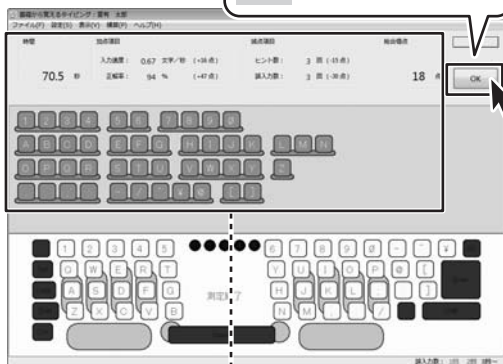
基礎から覚えるタイピング：西暦 太郎
ファイル(F) 設定(S) 表示(V) 構成(P) ヘルプ(H)

時間
70.5 秒

加点項目
入力速度： 0.67 文字／秒 (-38 点)
正解率： 94 % (-47 点)

減点項目
ヒント数： 3 回 (-15 点)
誤入力数： 3 回 (-30 点)

総合得点
18 点

OK

測定終了

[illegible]